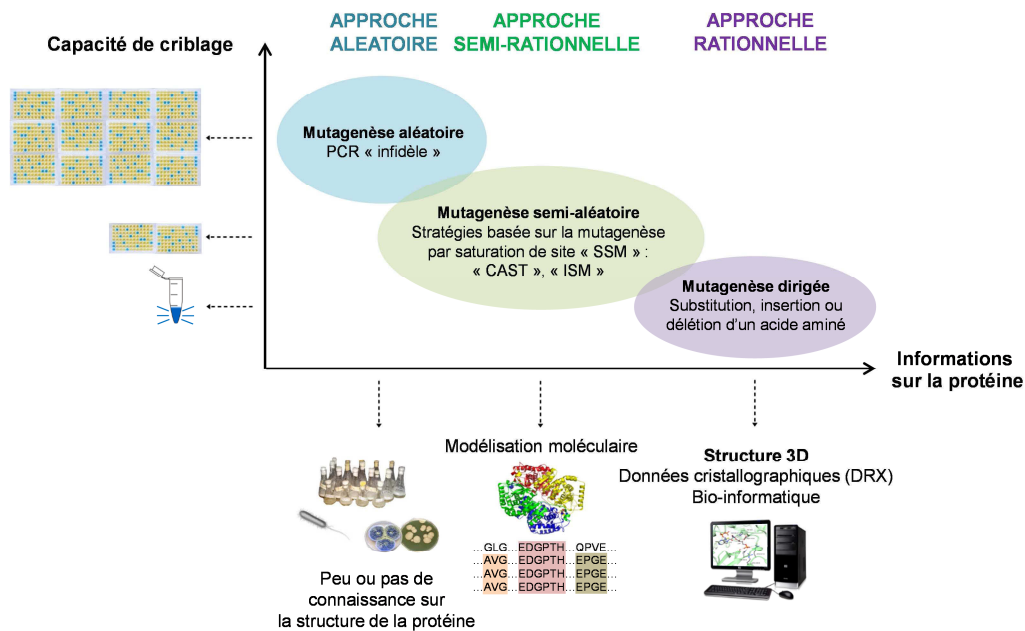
APPROCHE ALEATOIRE

APPROCHE SEMI-RATIONNELLE

APPROCHE RATIONNELLE

Capacité de criblage

Mutagenèse aléatoire
PCR « infidèle »

Mutagenèse semi-aléatoire
Stratégies basée sur la mutagenèse par saturation de site « SSM » : « CAST », « ISM »

Mutagenèse dirigée
Substitution, insertion ou délétion d'un acide aminé

Informations sur la protéine

Peu ou pas de connaissance sur la structure de la protéine

Modélisation moléculaire

...GLG...EDGPTH...QPVE...
...AVG...EDGPTH...EPGE...
...AVG...EDGPTH...EPGE...
...AVG...EDGPTH...EPGE...

Structure 3D
Données cristallographiques (DRX)
Bio-informatique